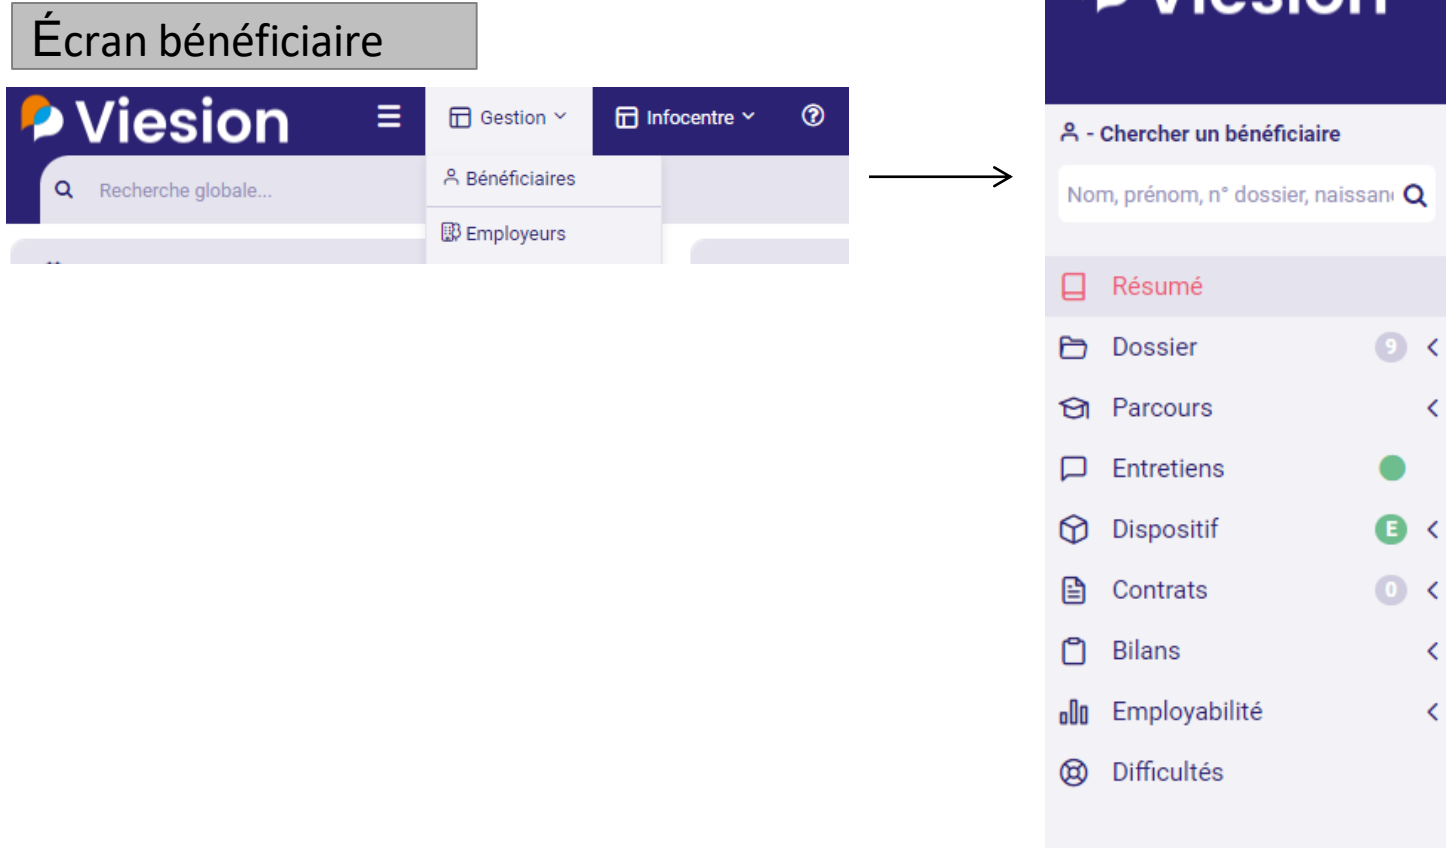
Écran bénéficiaire

Viesion

Gestion

Infocentre

Recherche globale...

Bénéficiaires

Employeurs

- Chercher un bénéficiaire

Nom, prénom, n° dossier, naissan

Résumé

Dossier 9

Parcours

Entretiens

Dispositif E

Contrats 0

Bilans

Employabilité

Difficultés